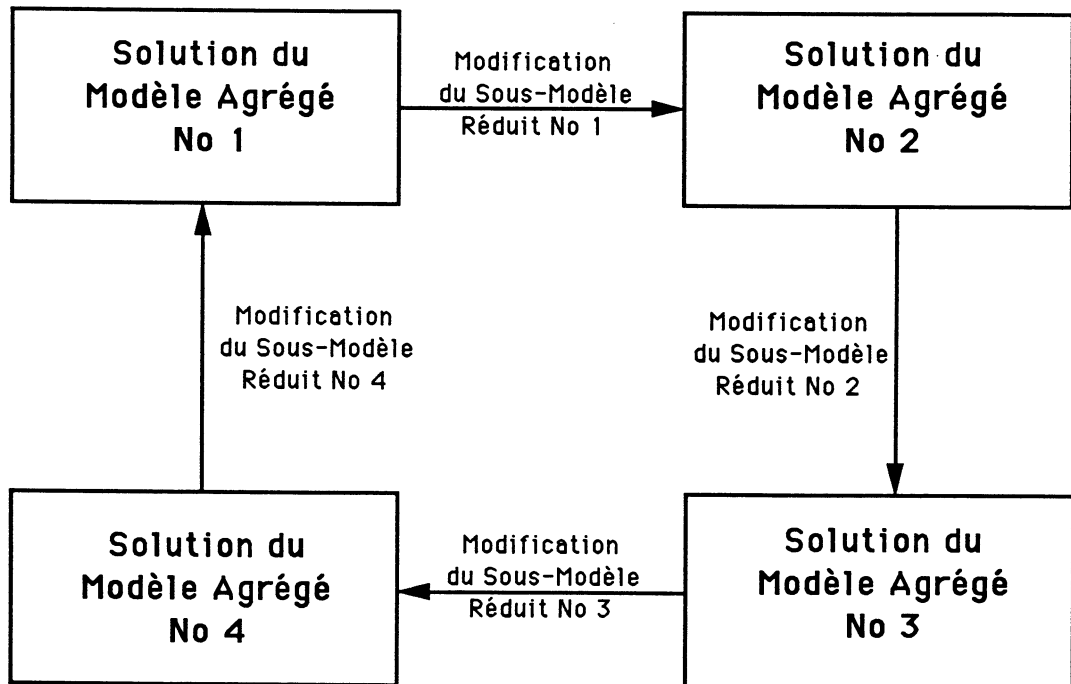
Solution du Modèle Agrégé No 1

Modification du Sous-Modèle Réduit No 1

Solution du Modèle Agrégé No 2

Modification du Sous-Modèle Réduit No 4

Modification du Sous-Modèle Réduit No 2

Solution du Modèle Agrégé No 4

Modification du Sous-Modèle Réduit No 3

Solution du Modèle Agrégé No 3